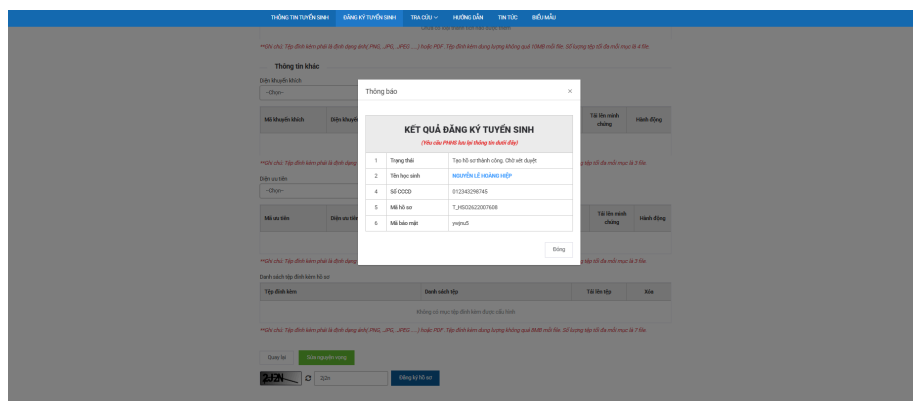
THÔNG TIN TUYỂN SINH ĐĂNG KÝ TUYỂN SINH TRA CỨU HƯỚNG DẪN TIN TỨC BIỂU MẪU

**Ghi chú: Tệp đính kèm phải là định dạng ảnh(.PNG, .JPG, .JPEG, ....) hoặc PDF. Tệp đính kèm dung lượng không quá 10MB mỗi file. Số lượng tệp tối đa mỗi mục là 4 file.

Thông tin khác

Diện khuyến khích

--Chọn--

| Mã khuyến khích | Diện khuyến | | Tải lên minh chứng | Hành động |
|---|---|---|---|---|

**Ghi chú: Tệp đính kèm phải là định dạng

Diện ưu tiên

--Chọn--

| Mã ưu tiên | Diện ưu tiên | | Tải lên minh chứng | Hành động |
|---|---|---|---|---|

**Ghi chú: Tệp đính kèm phải là định dạng

Danh sách tệp đính kèm hồ sơ

| Tệp đính kèm | Danh sách tệp | Tải lên tệp | Xóa |
|---|---|---|---|
| Không có mục tệp đính kèm được cấu hình | | | |

**Ghi chú: Tệp đính kèm phải là định dạng ảnh(.PNG, .JPG, .JPEG, ....) hoặc PDF. Tệp đính kèm dung lượng không quá 8MB mỗi file. Số lượng tệp tối đa mỗi mục là 7 file.

Quay lại Xác nhận nộp

2J2N 2j2n Đăng Ký hồ sơ

Thông báo ×

KẾT QUẢ ĐĂNG KÝ TUYỂN SINH

(Yêu cầu PHHS lưu lại thông tin dưới đây)

| 1 | Trạng thái | Tạo hồ sơ thành công. Chờ xét duyệt |
|---|---|---|
| 2 | Tên học sinh | NGUYỄN LÊ HOÀNG HIỆP |
| 4 | Số CCCD | 012343298745 |
| 5 | Mã hồ sơ | T_HS02622007608 |
| 6 | Mã bảo mật | ywjnu5 |

Đóng